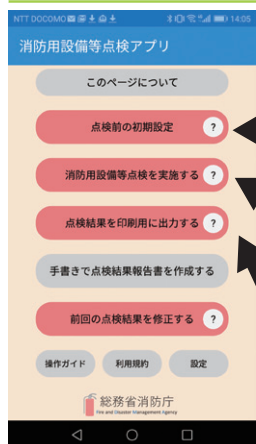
NTT DOCOMO 14:05

消防用設備等点検アプリ

このページについて

点検前の初期設定 ?

消防用設備等点検を実施する ?

点検結果を印刷用に出力する ?

手書きで点検結果報告書を作成する

前回の点検結果を修正する ?

操作ガイド

利用規約

設定

総務省消防庁
Fire and Disaster Management Agency